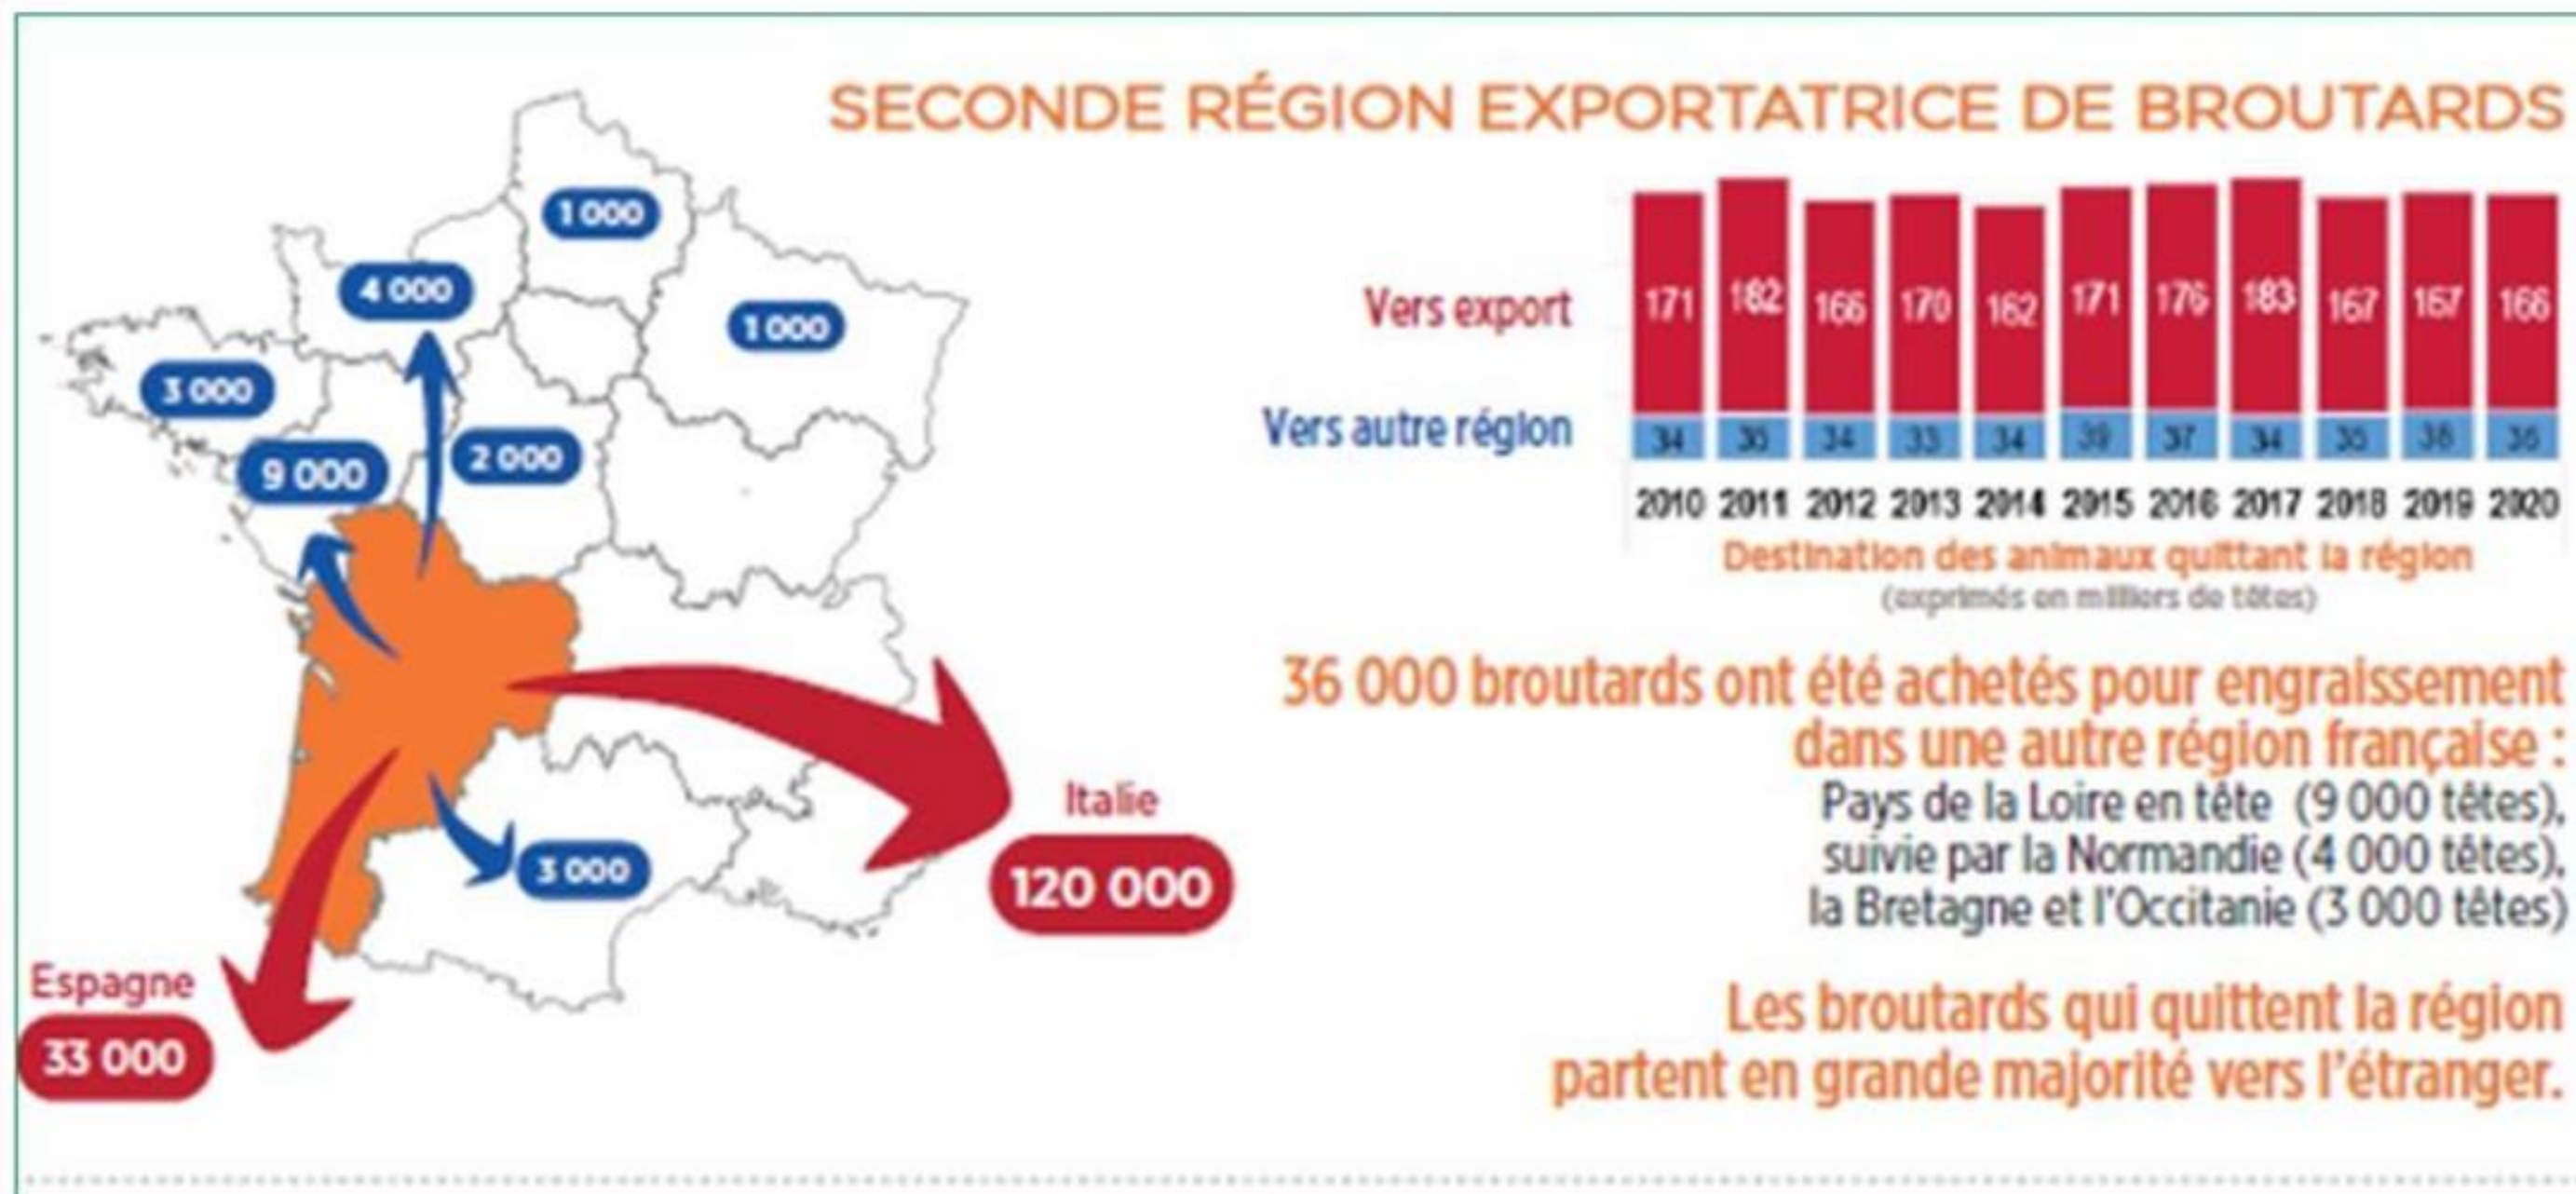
SECONDE RÉGION EXPORTATRICE DE BROUTARDS

1 000

4 000

1 000

3 000

9 000

2 000

3 000

Italie

120 000

Espagne

33 000

| | 2010 | 2011 | 2012 | 2013 | 2014 | 2015 | 2016 | 2017 | 2018 | 2019 | 2020 |
|---|---|---|---|---|---|---|---|---|---|---|---|
| Vers export | 171 | 182 | 166 | 170 | 162 | 171 | 176 | 183 | 167 | 167 | 166 |
| Vers autre région | 34 | 35 | 34 | 33 | 34 | 39 | 37 | 34 | 30 | 36 | 36 |

Destination des animaux quittant la région
(exprimés en milliers de têtes)

36 000 broutards ont été achetés pour engraissement dans une autre région française :
Pays de la Loire en tête (9 000 têtes), suivie par la Normandie (4 000 têtes), la Bretagne et l'Occitanie (3 000 têtes)

Les broutards qui quittent la région partent en grande majorité vers l'étranger.